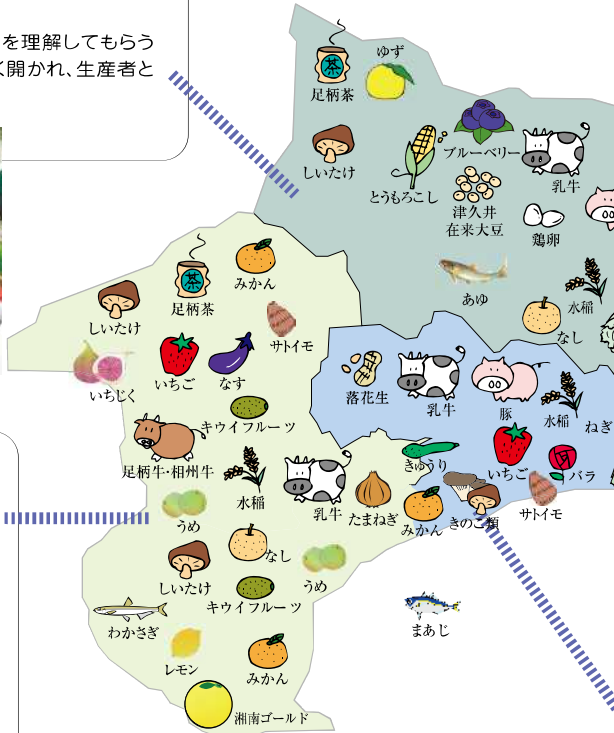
を理解してもらう
く開かれ、生産者と

足柄茶
ゆず
しいたけ
とうもろこし
ブルーベリー
乳牛
津久井在来大豆
鶏卵
あゆ
水稲
なし
足柄茶
みかん
しいたけ
サトイモ
いちじく
いちご
なす
キウイフルーツ
落花生
乳牛
豚
水稲
ねぎ
足柄牛・相州牛
水稲
きゅうり
いちご
バラ
うめ
乳牛
たまねぎ
みかん
きのこ類
サトイモ
なし
しいたけ
うめ
キウイフルーツ
わかさぎ
まあじ
レモン
みかん
湘南ゴールド